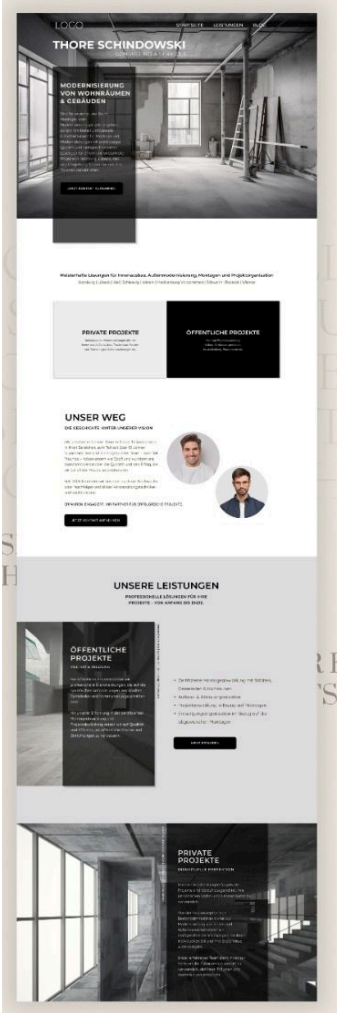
LOGO

STARTSEITE LEISTUNGEN BLOG

THORE SCHINDOWSKI

MODERNISIERUNG VON WOHNRÄUMEN & GEBÄUDEN

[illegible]

Meisterhafte Lösungen für Innenausbau, Außenmodernisierung, Montagen und Projektorganisation

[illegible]

PRIVATE PROJEKTE

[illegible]

ÖFFENTLICHE PROJEKTE

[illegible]

UNSER WEG

DIE GESCHICHTE HINTER UNSERER VISION

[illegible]

UNSERE LEISTUNGEN

PROFESSIONELLE LÖSUNGEN FÜR IHRE PROJEKTE - VON ANFANG BIS ENDE.

ÖFFENTLICHE PROJEKTE

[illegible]

PRIVATE PROJEKTE

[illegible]